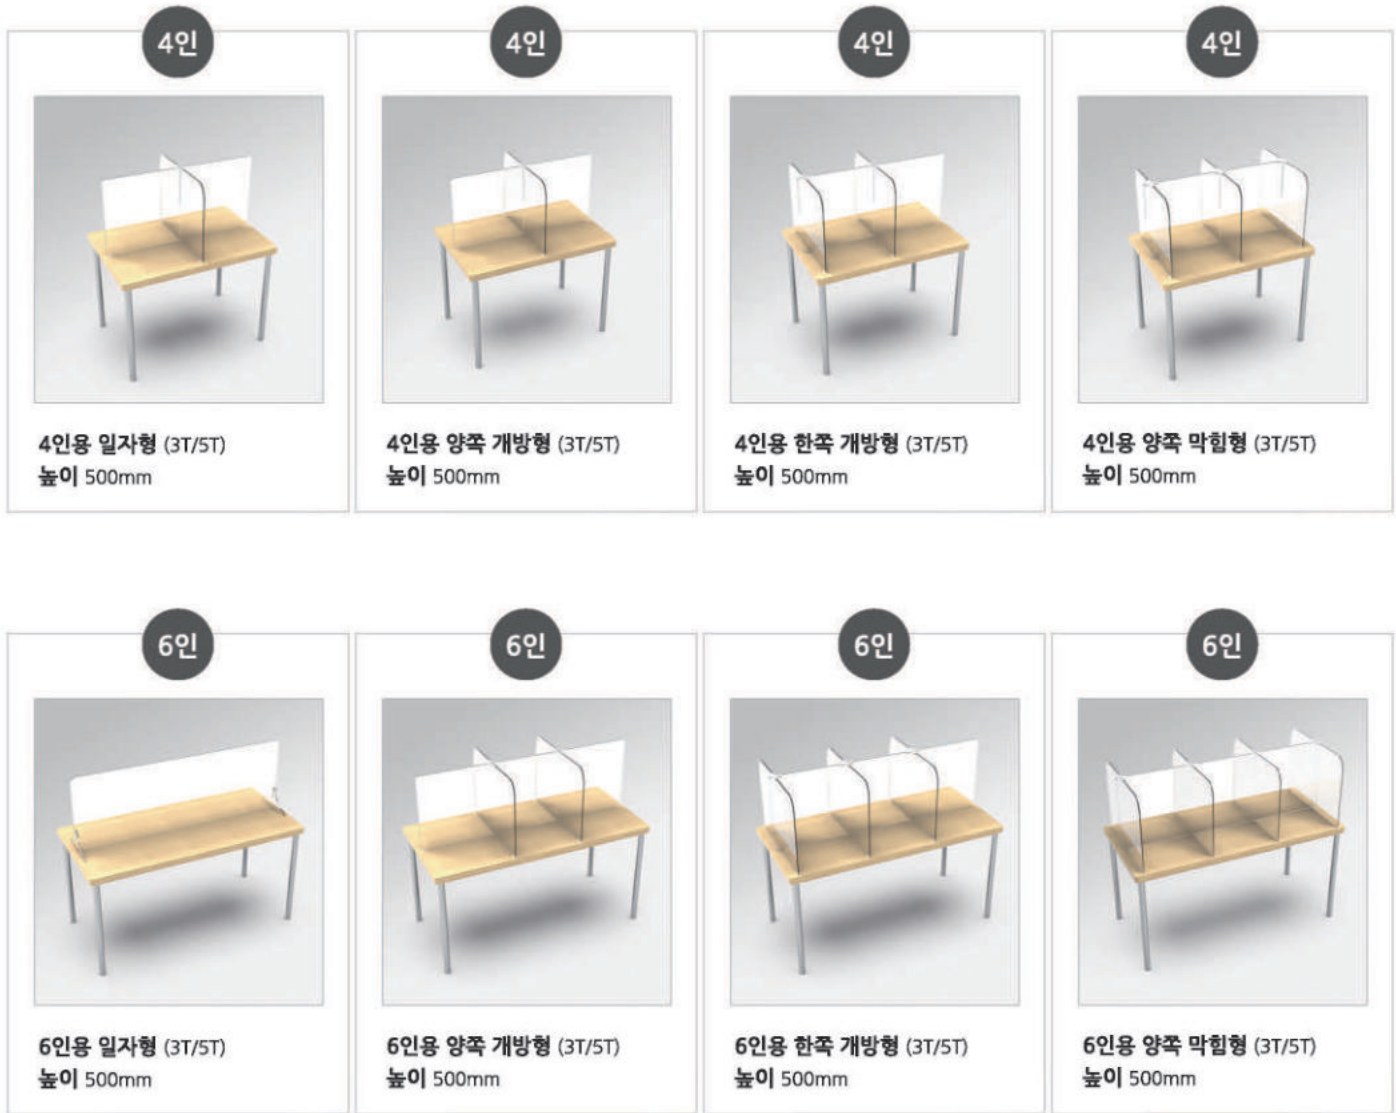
4인

4인용 일자형 (3T/5T)
높이 500mm

4인

4인용 양쪽 개방형 (3T/5T)
높이 500mm

4인

4인용 한쪽 개방형 (3T/5T)
높이 500mm

4인

4인용 양쪽 막힘형 (3T/5T)
높이 500mm

6인

6인용 일자형 (3T/5T)
높이 500mm

6인

6인용 양쪽 개방형 (3T/5T)
높이 500mm

6인

6인용 한쪽 개방형 (3T/5T)
높이 500mm

6인

6인용 양쪽 막힘형 (3T/5T)
높이 500mm